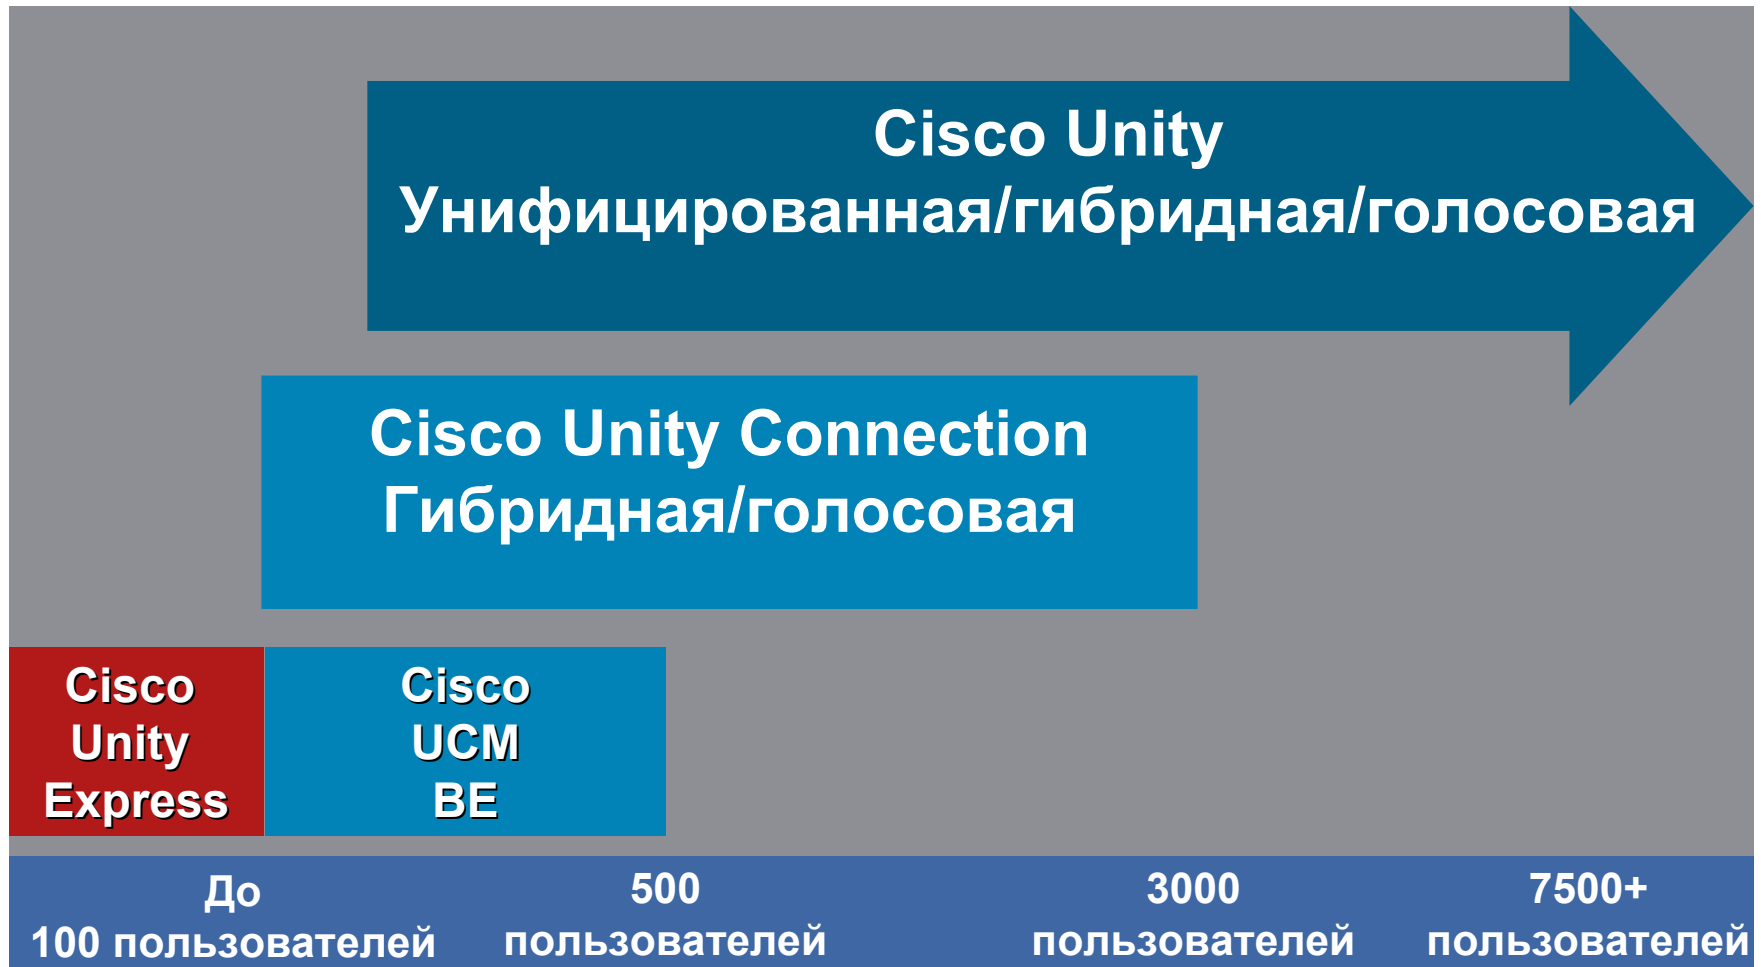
Cisco Unity
Унифицированная/гибридная/голосовая

Cisco Unity Connection
Гибридная/голосовая

Cisco Unity Express

Cisco UCM BE

До 100 пользователей

500 пользователей

3000 пользователей

7500+ пользователей